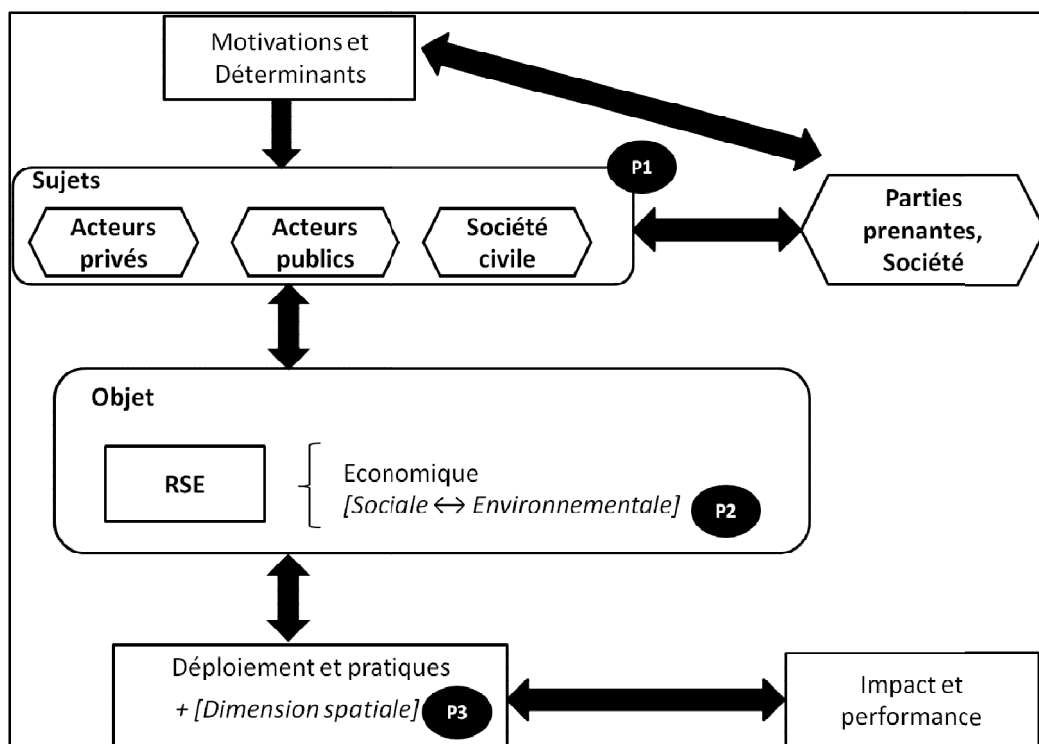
Motivations et Déterminants

Sujets

P1

Acteurs privés

Acteurs publics

Société civile

Parties prenantes, Société

Objet

RSE

Economique
[Sociale $\leftrightarrow$ Environnementale]

P2

Déploiement et pratiques
+ [Dimension spatiale]

P3

Impact et performance